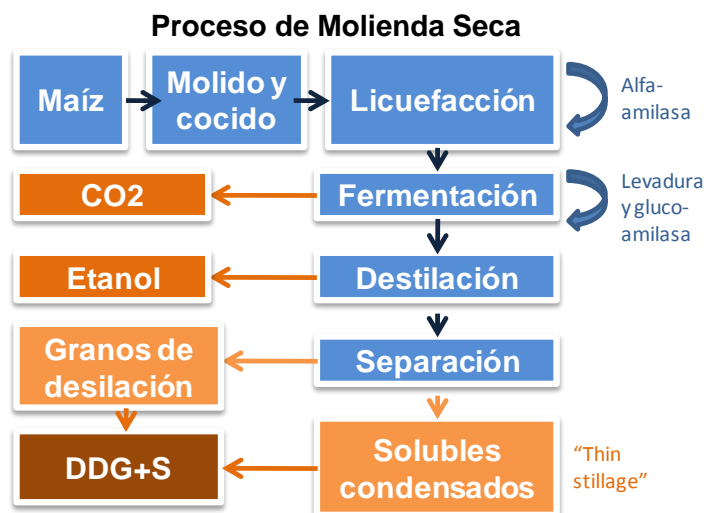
Proceso de Molienda Seca

Maíz

Molido y cocido

Licuefacción

Alfa-amilasa

CO2

Fermentación

Levadura y gluco-amilasa

Etanol

Destilación

Granos de desilación

Separación

DDG+S

Solubles condensados

“Thin stillage”